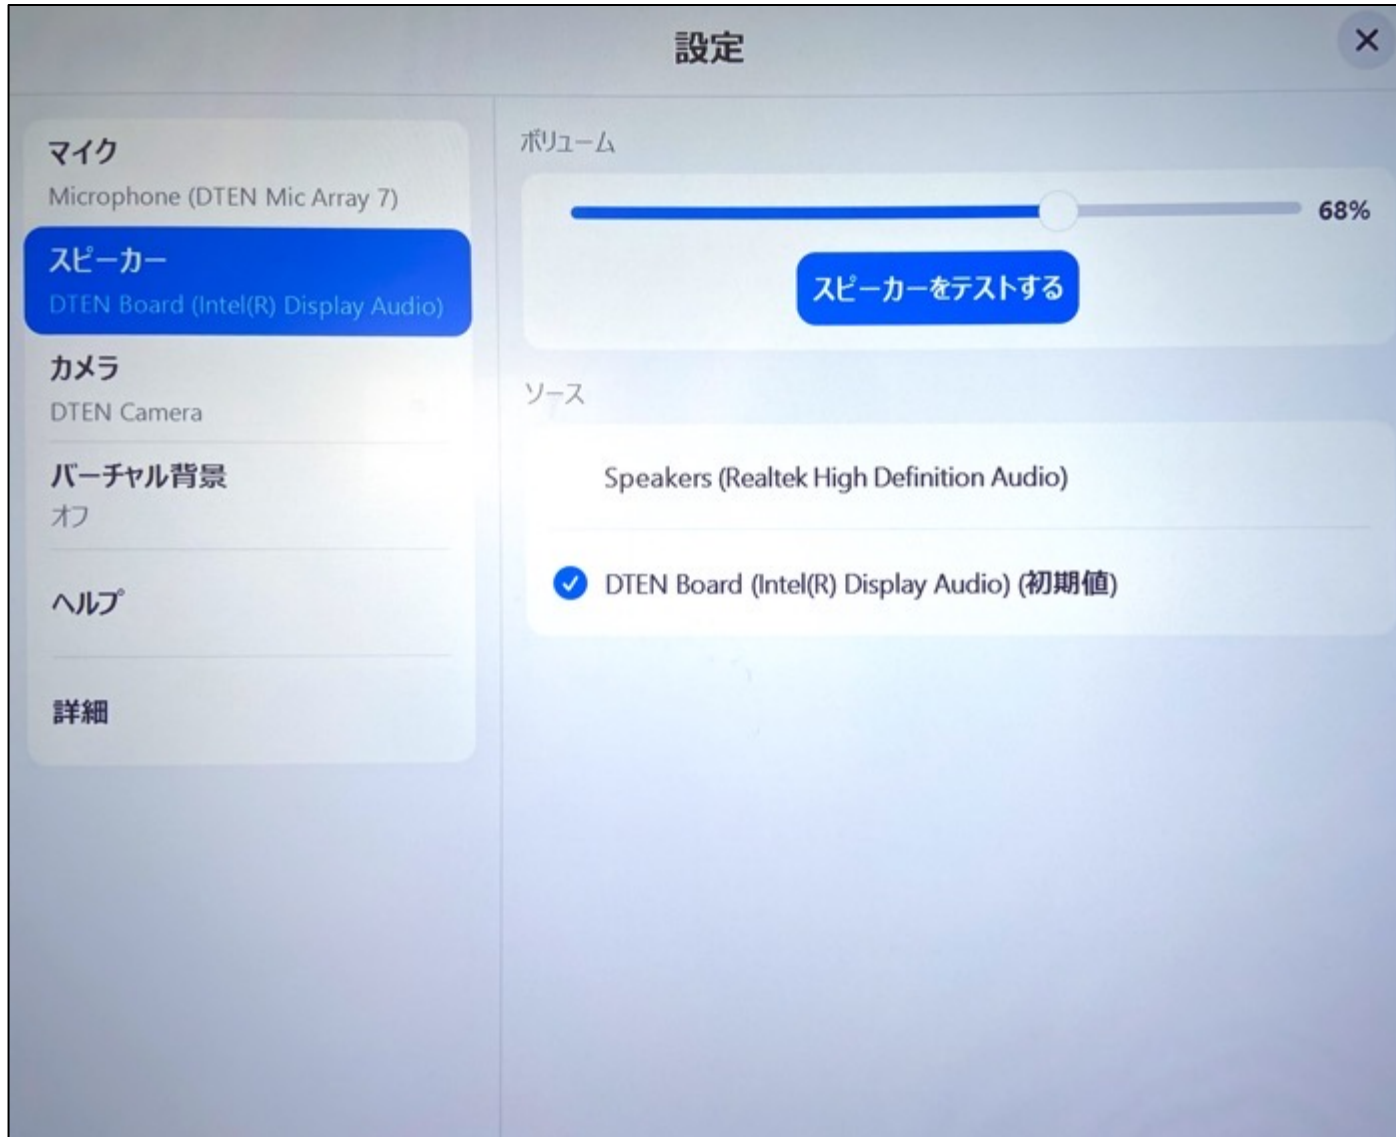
設定

×

マイク
Microphone (DTEN Mic Array 7)

スピーカー
DTEN Board (Intel(R) Display Audio)

カメラ
DTEN Camera

バーチャル背景
オフ

ヘルプ

詳細

ボリューム

68%

スピーカーをテストする

ソース

Speakers (Realtek High Definition Audio)

DTEN Board (Intel(R) Display Audio) (初期値)